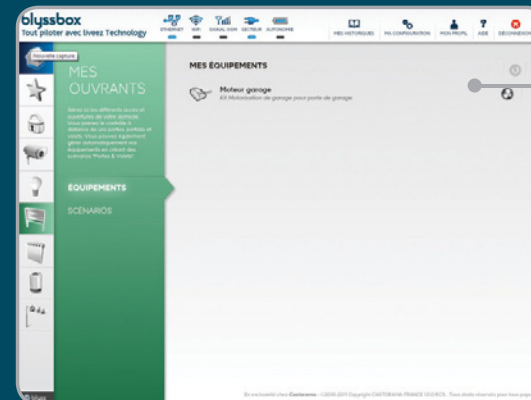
blyssbox
Tout piloter avec livenz Technology

ETHERNET WIFI SIGNAL GSM SECTEUR AUTONOMIE

MES HISTORIQUES MA CONFIGURATION MON PROFIL AIDE DÉCONNEXION

Nouvelle capture

MES OUVRANTS

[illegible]

ÉQUIPEMENTS

SCÉNARIOS

MES ÉQUIPEMENTS

Moteur garage
Kit Motorisation de garage pour porte de garage

En exclusivité chez Castorama - ©2010-2011 Copyright CASTORAMA FRANCE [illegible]